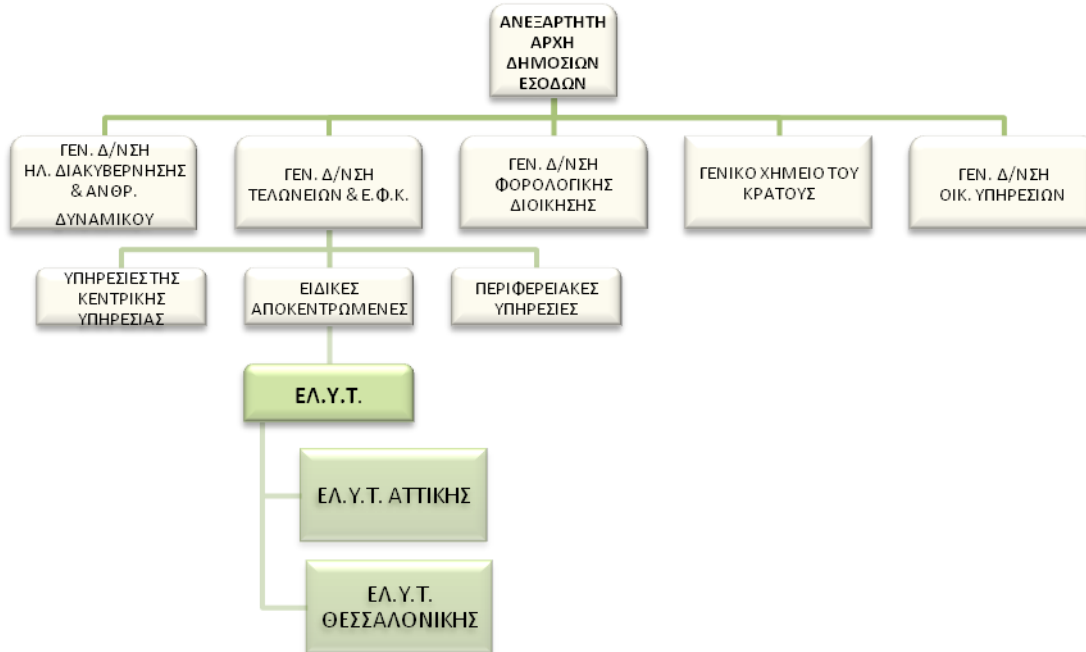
ΑΝΕΞΑΡΤΗΤΗ ΑΡΧΗ ΔΗΜΟΣΙΩΝ ΕΣΟΔΩΝ

ΓΕΝ. Δ/ΝΣΗ ΗΛ. ΔΙΑΚΥΒΕΡΝΗΣΗΣ & ΑΝΘΡ. ΔΥΝΑΜΙΚΟΥ

ΓΕΝ. Δ/ΝΣΗ ΤΕΛΩΝΕΙΩΝ & Ε.Φ.Κ.

ΓΕΝ. Δ/ΝΣΗ ΦΟΡΟΛΟΓΙΚΗΣ ΔΙΟΙΚΗΣΗΣ

ΓΕΝΙΚΟ ΧΗΜΕΙΟ ΤΟΥ ΚΡΑΤΟΥΣ

ΓΕΝ. Δ/ΝΣΗ ΟΙΚ. ΥΠΗΡΕΣΙΩΝ

ΥΠΗΡΕΣΙΕΣ ΤΗΣ ΚΕΝΤΡΙΚΗΣ ΥΠΗΡΕΣΙΑΣ

ΕΙΔΙΚΕΣ ΑΠΟΚΕΝΤΡΩΜΕΝΕΣ

ΠΕΡΙΦΕΡΕΙΑΚΕΣ ΥΠΗΡΕΣΙΕΣ

ΕΛ.Υ.Τ.

ΕΛ.Υ.Τ. ΑΤΤΙΚΗΣ

ΕΛ.Υ.Τ. ΘΕΣΣΑΛΟΝΙΚΗΣ